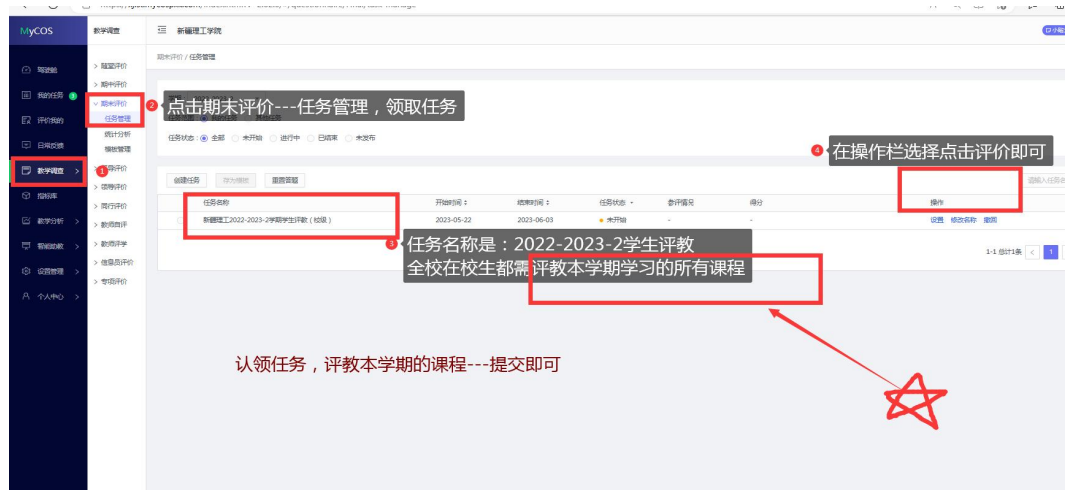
MyCOS
驾驶舱
我的任务
评价我的
日常反馈
教学调查
指标库
教学分析
智能助教
设置管理
个人中心

教学调查
> 随堂评价
> 期中评价
期末评价
任务管理
统计分析
模板管理
> 督导评价
> 领导评价
> 同行评价
> 教师自评
> 教师评学
> 信息员评价
> 专项评价

新疆理工学院
期末评价 / 任务管理

点击期末评价---任务管理，领取任务

任务状态：全部 未开始 进行中 已结束 未发布

在操作栏选择点击评价即可

创建任务 存为模板 重置管理
请输入任务名

| 任务名称 | 开始时间 | 结束时间 | 任务状态 | 参评情况 | 得分 | 操作 |
|---|---|---|---|---|---|---|
| 新疆理工2022-2023-2学期学生评教（校级） | 2023-05-22 | 2023-06-03 | 未开始 | - | - | 设置 修改名称 撤回 |

任务名称是：2022-2023-2学生评教
全校在校生都需评教本学期学习的所有课程

1-1 总计1条 1

认领任务，评教本学期的课程---提交即可